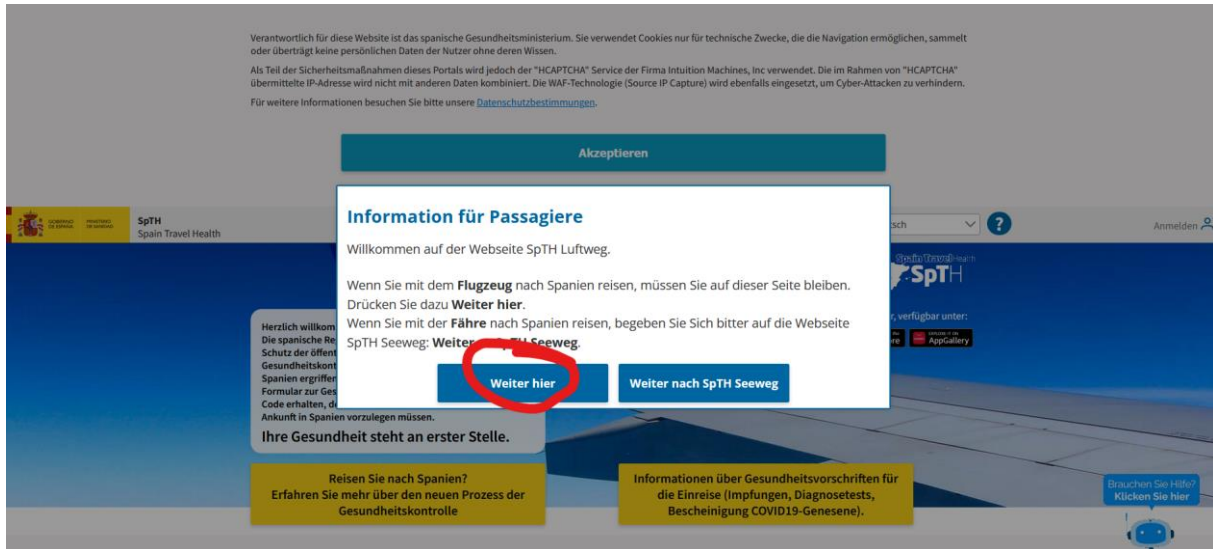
Verantwortlich für diese Website ist das spanische Gesundheitsministerium. Sie verwendet Cookies nur für technische Zwecke, die die Navigation ermöglichen, sammelt oder überträgt keine persönlichen Daten der Nutzer ohne deren Wissen.

Als Teil der Sicherheitsmaßnahmen dieses Portals wird jedoch der "HCAPTCHA" Service der Firma Intuition Machines, Inc verwendet. Die im Rahmen von "HCAPTCHA" übermittelte IP-Adresse wird nicht mit anderen Daten kombiniert. Die WAF-Technologie (Source IP Capture) wird ebenfalls eingesetzt, um Cyber-Attacken zu verhindern.

Für weitere Informationen besuchen Sie bitte unsere Datenschutzbestimmungen.

Akzeptieren

GOBIERNO DE ESPAÑA MINISTERIO DE SANIDAD

SpTH
Spain Travel Health

tsch

Anmelden

Information für Passagiere

Willkommen auf der Webseite SpTH Luftweg.

Wenn Sie mit dem Flugzeug nach Spanien reisen, müssen Sie auf dieser Seite bleiben. Drücken Sie dazu Weiter hier.
Wenn Sie mit der Fähre nach Spanien reisen, begeben Sie Sich bitter auf die Webseite SpTH Seeweg: Weiter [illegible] TH Seeweg.

Weiter hier

Weiter nach SpTH Seeweg

Spain Travel Health
SpTH

r, verfügbar unter:

AppGallery

Herzlich willkom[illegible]
Die spanische Re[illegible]
Schutz der öffent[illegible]
Gesundheitskont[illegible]
Spanien ergriffen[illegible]
Formular zur Ges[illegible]
Code erhalten, d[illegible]
Ankunft in Spanien vorzulegen müssen.
Ihre Gesundheit steht an erster Stelle.

Reisen Sie nach Spanien?
Erfahren Sie mehr über den neuen Prozess der Gesundheitskontrolle

Informationen über Gesundheitsvorschriften für die Einreise (Impfungen, Diagnosetests, Bescheinigung COVID19-Genesene).

Brauchen Sie Hilfe?
Klicken Sie hier